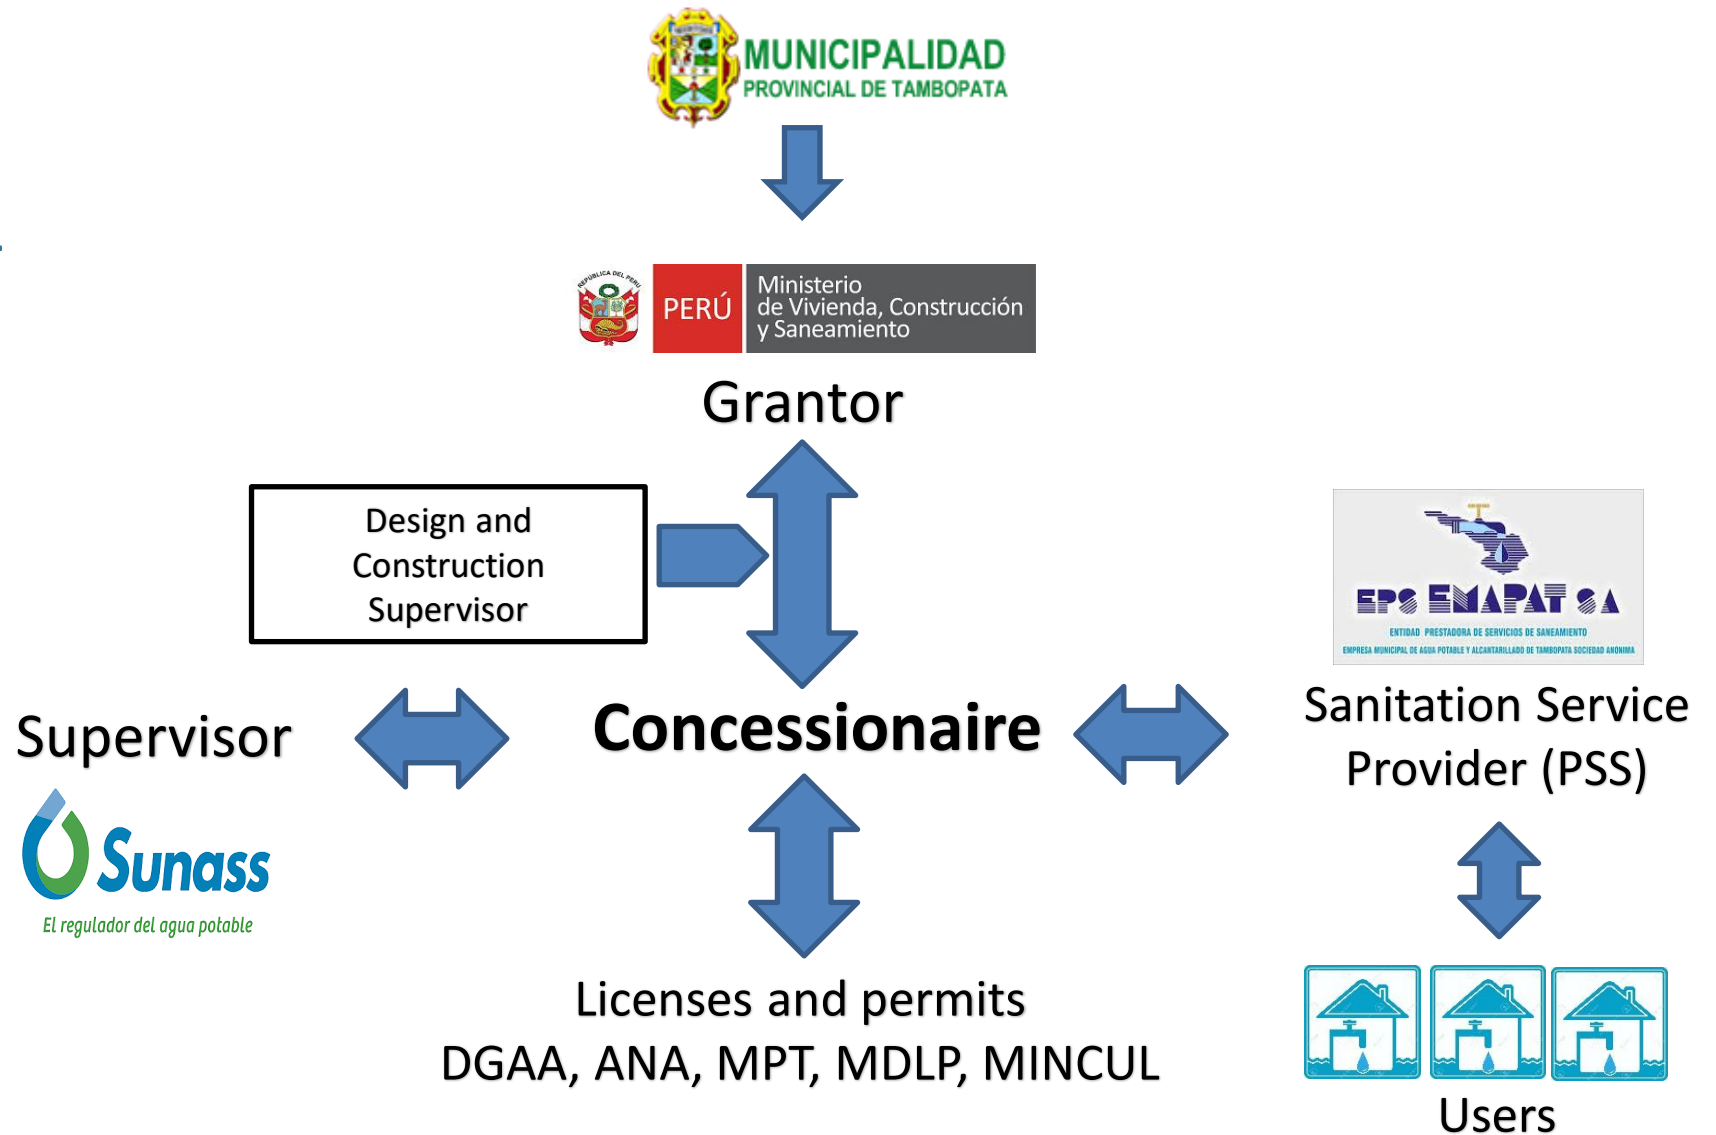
MUNICIPALIDAD
PROVINCIAL DE TAMBOPATA

REPÚBLICA DEL PERÚ
PERÚ
Ministerio de Vivienda, Construcción y Saneamiento

Grantor

Design and Construction Supervisor

EPS EMAPAT SA
ENTIDAD PRESTADORA DE SERVICIOS DE SANEAMIENTO
EMPRESA MUNICIPAL DE AGUA POTABLE Y ALCANTARILLADO DE TAMBOPATA SOCIEDAD ANONIMA

Supervisor

Concessionaire

Sanitation Service Provider (PSS)

Sunass
El regulador del agua potable

Licenses and permits
DGAA, ANA, MPT, MDLP, MINCUL

Users